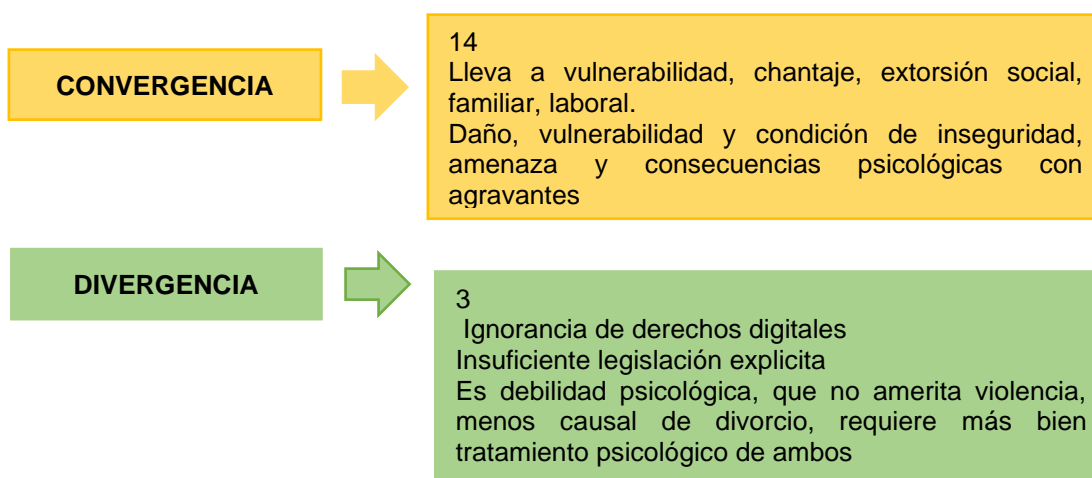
CONVERGENCIA

14
Lleva a vulnerabilidad, chantaje, extorsión social, familiar, laboral.
Daño, vulnerabilidad y condición de inseguridad, amenaza y consecuencias psicológicas con agravantes

DIVERGENCIA

3
Ignorancia de derechos digitales
Insuficiente legislación explicita
Es debilidad psicológica, que no amerita violencia, menos causal de divorcio, requiere más bien tratamiento psicológico de ambos